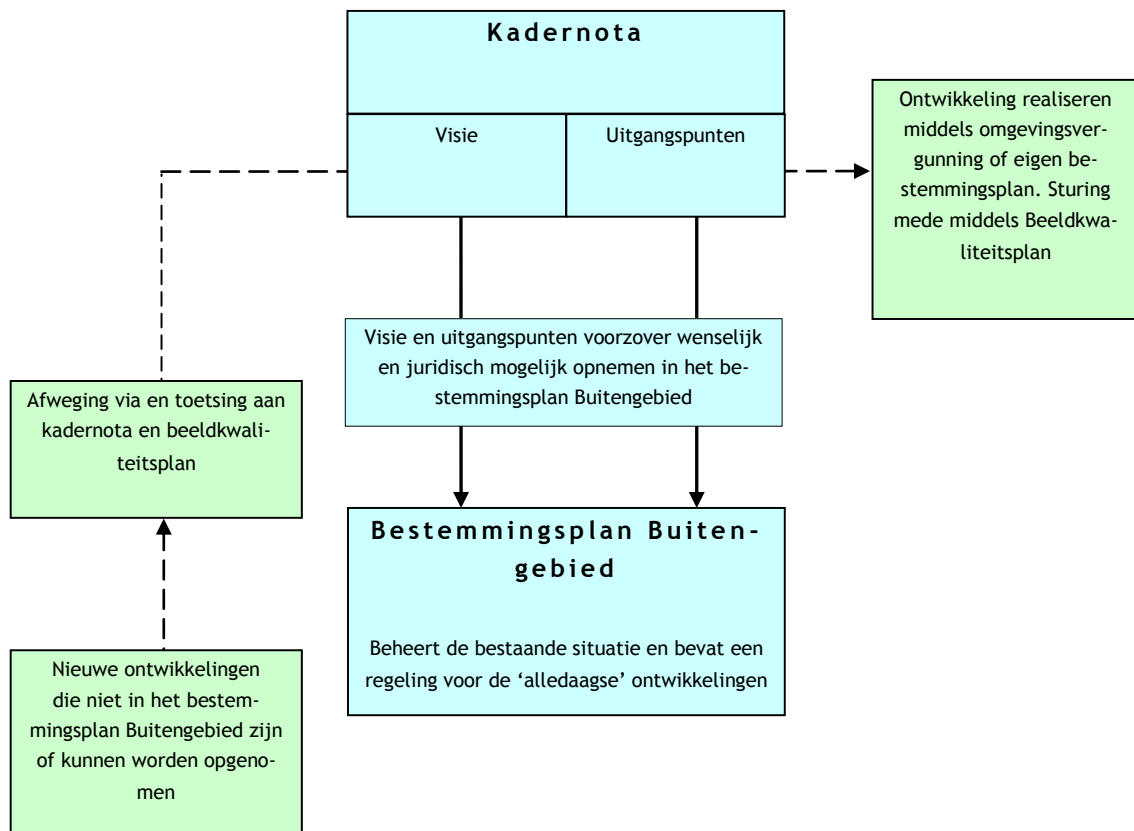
Kadernota

Visie

Uitgangspunten

Ontwikkeling realiseren middels omgevingsvergunning of eigen bestemmingsplan. Sturing mede middels Beeldkwaliteitsplan

Visie en uitgangspunten voorzover wenselijk en juridisch mogelijk opnemen in het bestemmingsplan Buitengebied

Afweging via en toetsing aan kadernota en beeldkwaliteitsplan

Bestemmingsplan Buitengebied

Beheert de bestaande situatie en bevat een regeling voor de 'alledaagse' ontwikkelingen

Nieuwe ontwikkelingen die niet in het bestemmingsplan Buitengebied zijn of kunnen worden opgenomen